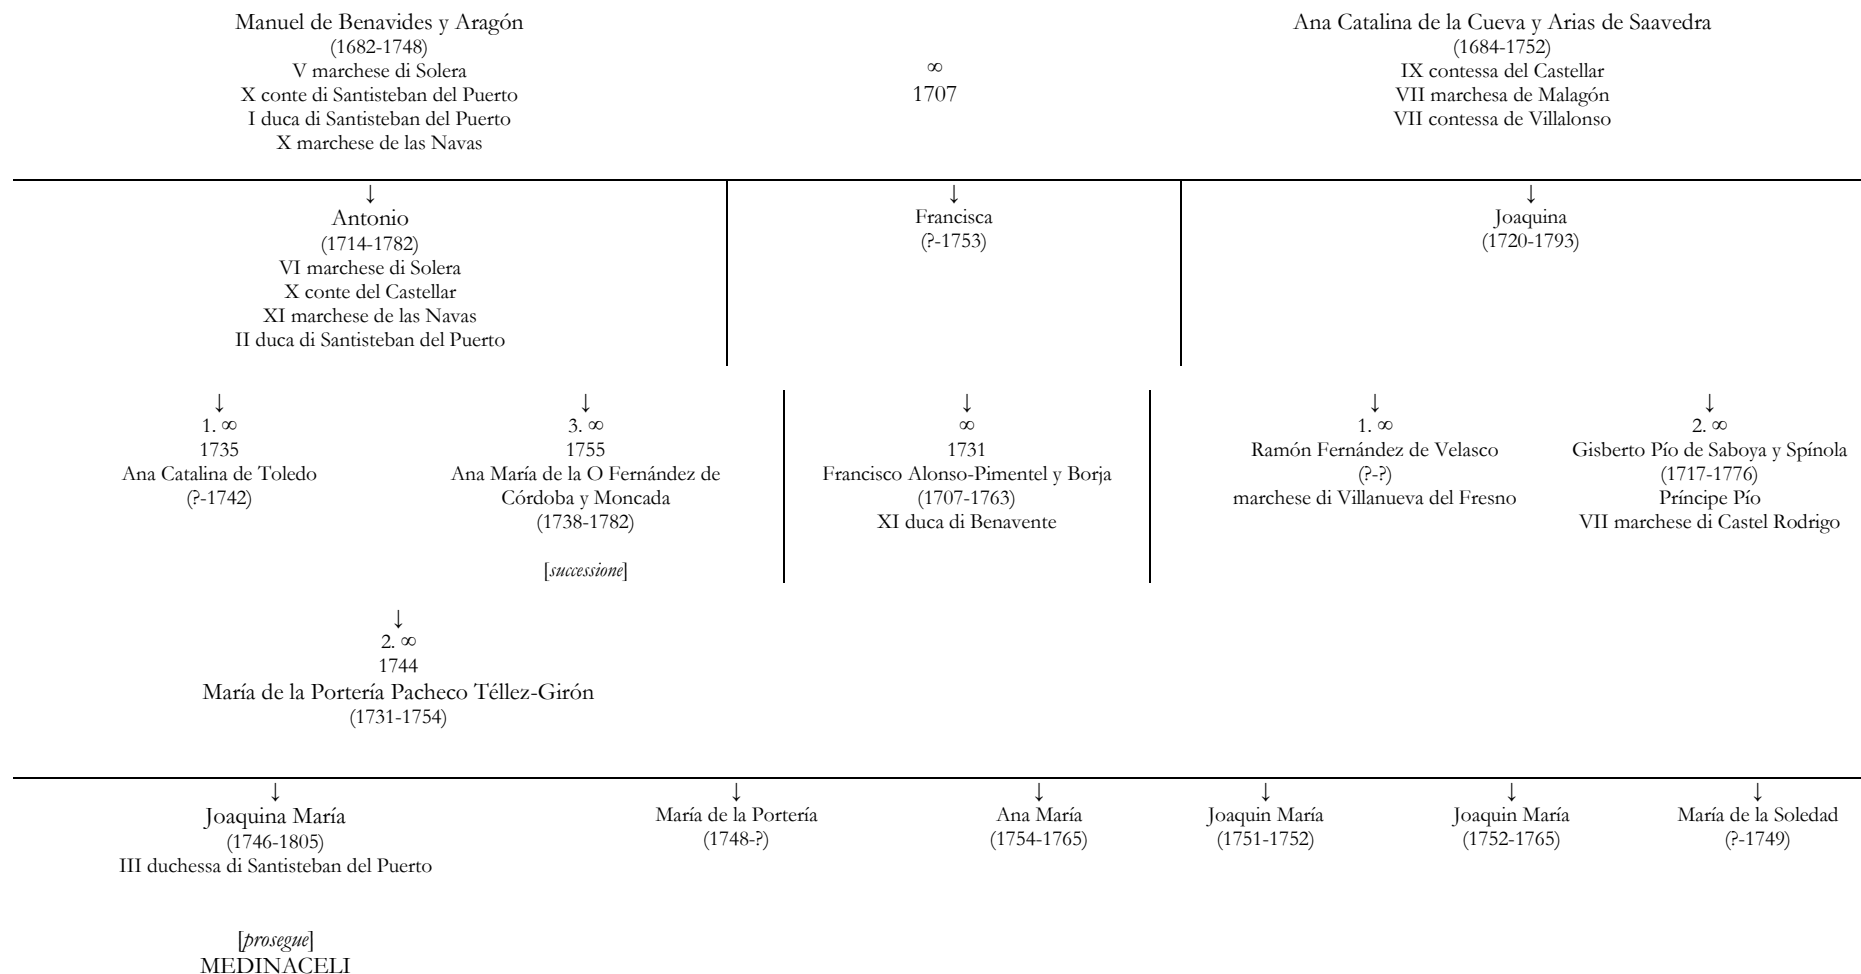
Manuel de Benavides y Aragón
(1682-1748)
V marchese di Solera
X conte di Santisteban del Puerto
I duca di Santisteban del Puerto
X marchese de las Navas

∞
1707

Ana Catalina de la Cueva y Arias de Saavedra
(1684-1752)
IX contessa del Castellar
VII marchesa de Malagón
VII contessa de Villalonso

↓
Antonio
(1714-1782)
VI marchese di Solera
X conte del Castellar
XI marchese de las Navas
II duca di Santisteban del Puerto

↓
Francisca
(?-1753)

↓
Joaquina
(1720-1793)

↓
1. ∞
1735
Ana Catalina de Toledo
(?-1742)

↓
3. ∞
1755
Ana María de la O Fernández de Córdoba y Moncada
(1738-1782)

[*successione*]

↓
∞
1731
Francisco Alonso-Pimentel y Borja
(1707-1763)
XI duca di Benavente

↓
1. ∞
Ramón Fernández de Velasco
(?-?)
marchese di Villanueva del Fresno

↓
2. ∞
Gisberto Pío de Saboya y Spínola
(1717-1776)
Príncipe Pío
VII marchese di Castel Rodrigo

↓
2. ∞
1744
María de la Portería Pacheco Téllez-Girón
(1731-1754)

↓
Joaquina María
(1746-1805)
III duchessa di Santisteban del Puerto

[*prosegue*]
MEDINACELI

↓
María de la Portería
(1748-?)

↓
Ana María
(1754-1765)

↓
Joaquin María
(1751-1752)

↓
Joaquin María
(1752-1765)

↓
María de la Soledad
(?-1749)